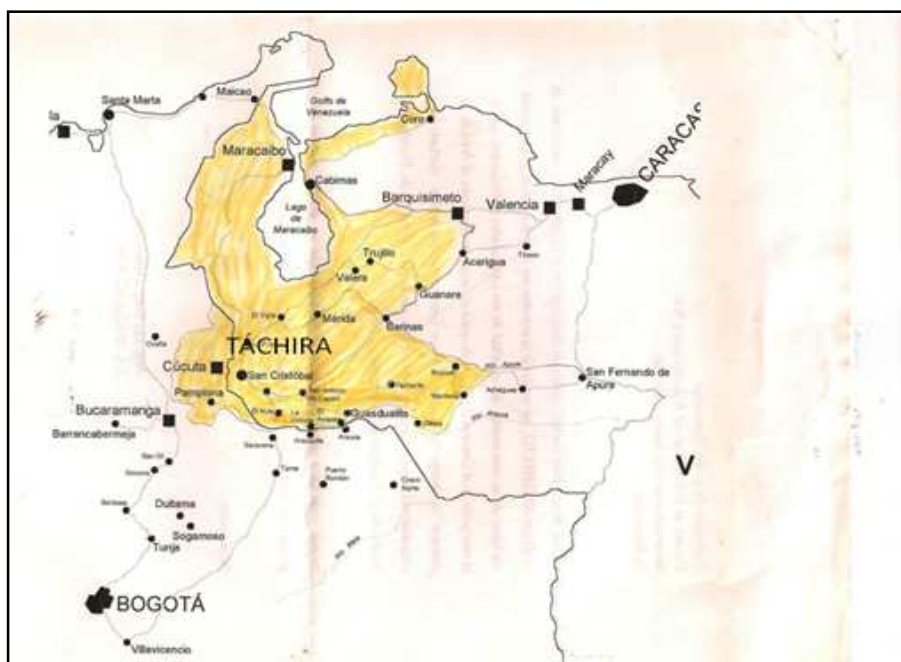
la
Santa Marta
Maicao
Golfo de Venezuela
Coro
CARACAS
Maracaibo
Cabimas
Maracay
Barquisimeto
Valencia
Lago de Maracaibo
Trujillo
Acarigua
Tinaco
Valera
Guanare
El Vigía
Mérida
Barinas
TÁCHIRA
Cúcuta
San Cristóbal
San Fernando de Apure
Pamplona
Bucaramanga
Guasdualito
Barrancabermeja
Tame
Duitama
Sogamoso
Tunja
BOGOTÁ
Villavicencio
V